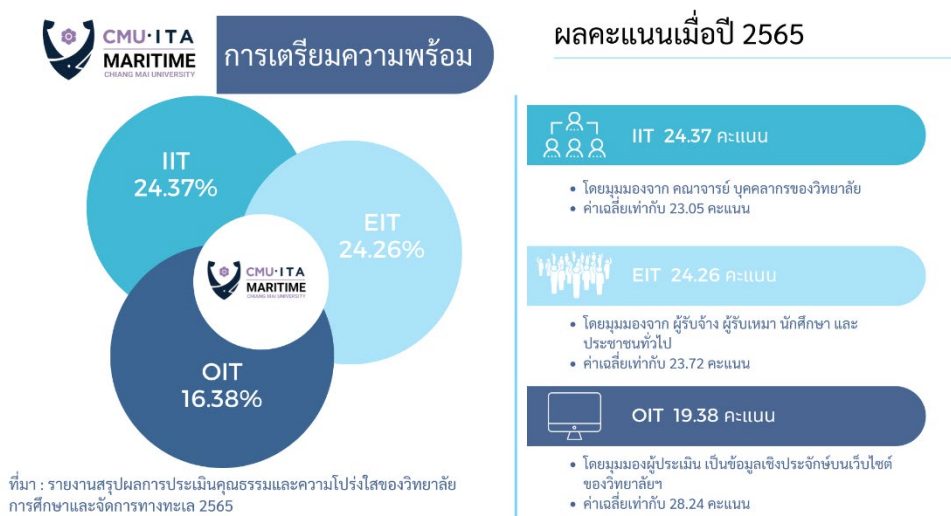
CMU·ITA
MARITIME
CHIANG MAI UNIVERSITY

การเตรียมความพร้อม

ผลคะแนนเมื่อปี 2565

IIT
24.37%

EIT
24.26%

CMU·ITA
MARITIME
CHIANG MAI UNIVERSITY

OIT
16.38%

IIT 24.37 คะแนน

• โดยมุมมองจาก คณาจารย์ บุคคลากรของวิทยาลัย
• ค่าเฉลี่ยเท่ากับ 23.05 คะแนน

EIT 24.26 คะแนน

• โดยมุมมองจาก ผู้รับจ้าง ผู้รับเหมา นักศึกษา และประชาชนทั่วไป
• ค่าเฉลี่ยเท่ากับ 23.72 คะแนน

OIT 19.38 คะแนน

• โดยมุมมองผู้ประเมิน เป็นข้อมูลเชิงประจักษ์บนเว็บไซต์ของวิทยาลัยฯ
• ค่าเฉลี่ยเท่ากับ 28.24 คะแนน

ที่มา : รายงานสรุปผลการประเมินคุณธรรมและความโปร่งใสของวิทยาลัยการศึกษาและจัดการทางทะเล 2565